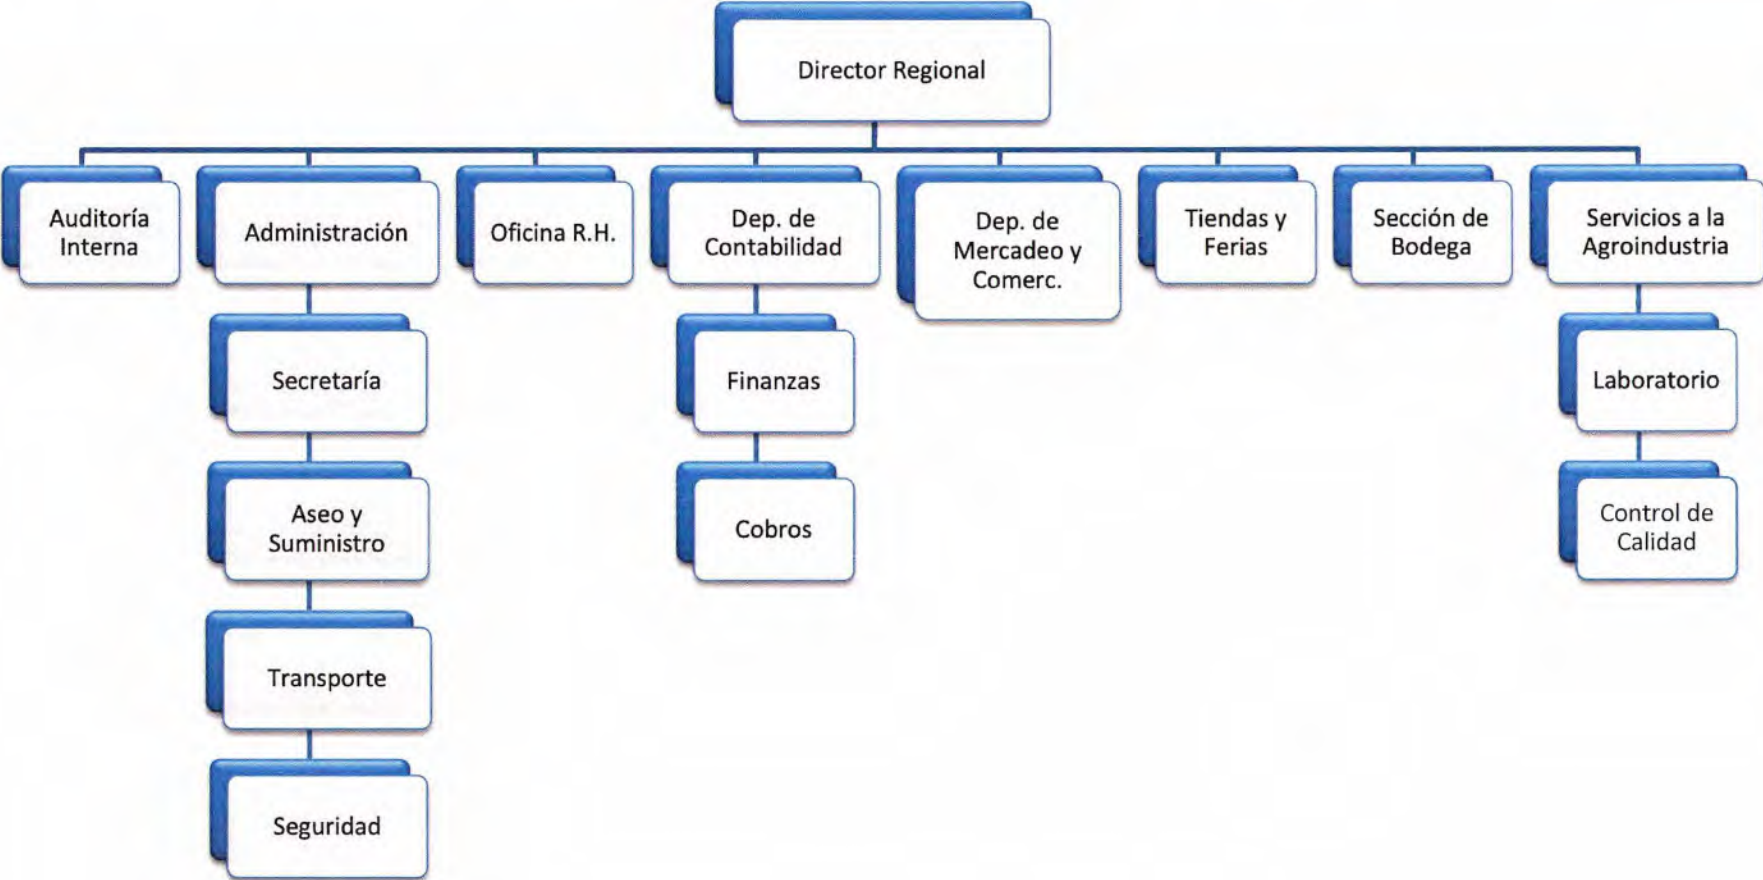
Director Regional

Auditoría Interna

Administración

Secretaría

Aseo y Suministro

Transporte

Seguridad

Oficina R.H.

Dep. de Contabilidad

Finanzas

Cobros

Dep. de Mercadeo y Comerc.

Tiendas y Ferias

Sección de Bodega

Servicios a la Agroindustria

Laboratorio

Control de Calidad